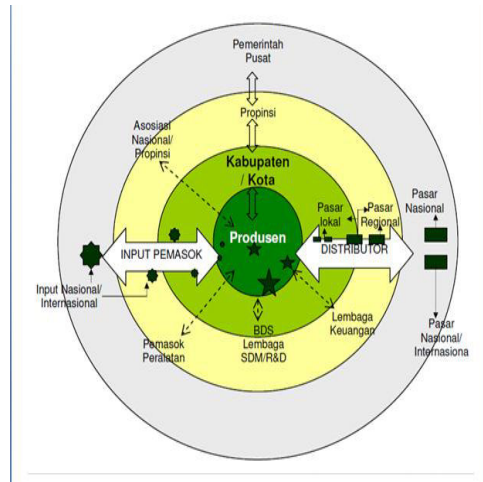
Pemerintah Pusat

Propinsi

Asosiasi Nasional/ Propinsi

Kabupaten / Kota

Produsen

Pasar lokal

Pasar Regional

Pasar Nasional

INPUT PEMASOK

DISTRIBUTOR

Input Nasional/ Internasional

BDS Lembaga SDM/R&D

Lembaga Keuangan

Pemasok Peralatan

Pasar Nasional/ Internasiona